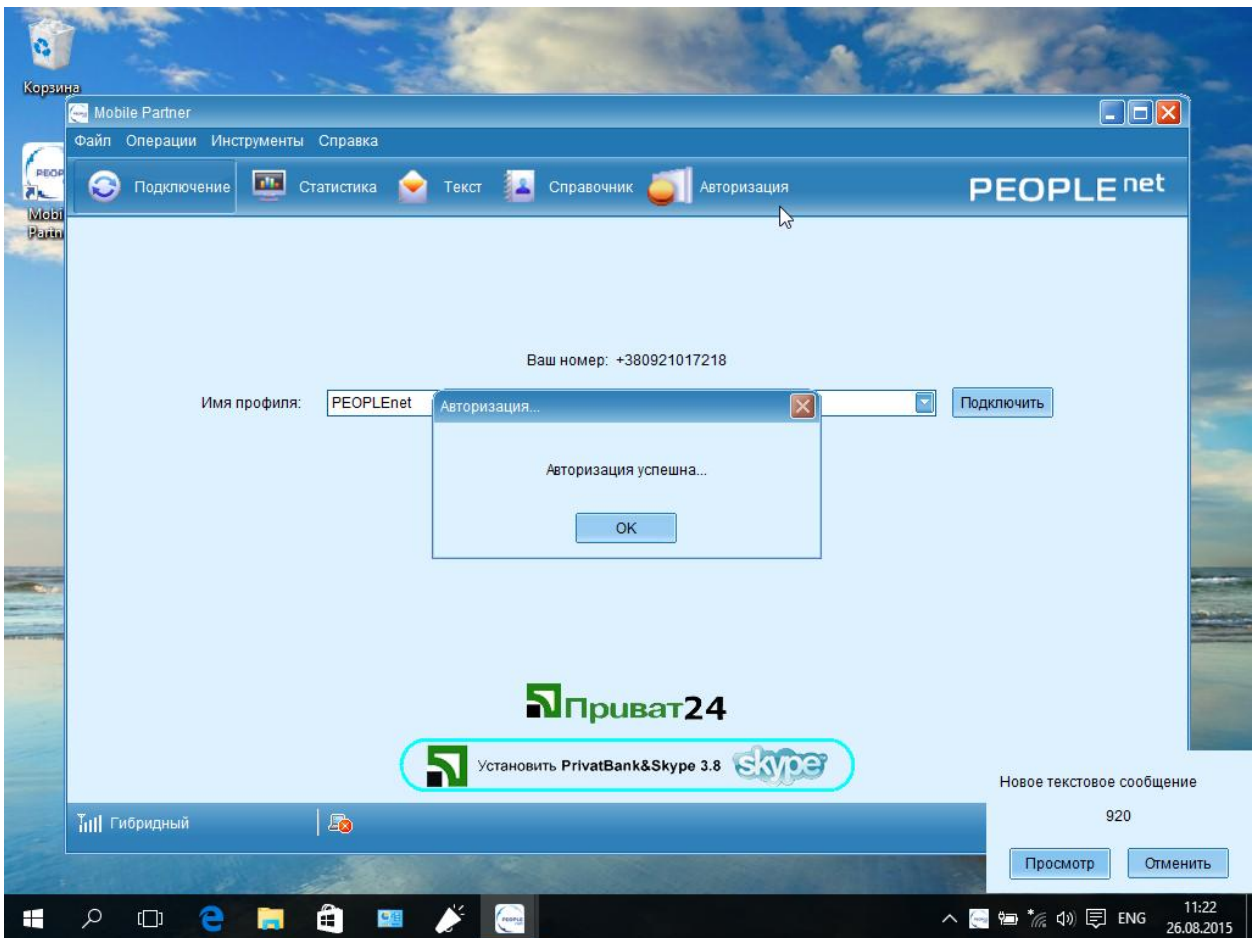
Корзина

Mobi Partn

Mobile Partner

Файл Операции Инструменты Справка

Подключение Статистика Текст Справочник Авторизация

PEOPLEnet

Ваш номер: +380921017218

Имя профиля: PEOPLEnet

Подключить

Авторизация...

Авторизация успешна...

OK

Приват24

Установить PrivatBank&Skype 3.8 skype

Гибридный

Новое текстовое сообщение

920

Просмотр Отменить

ENG 11:22 26.08.2015